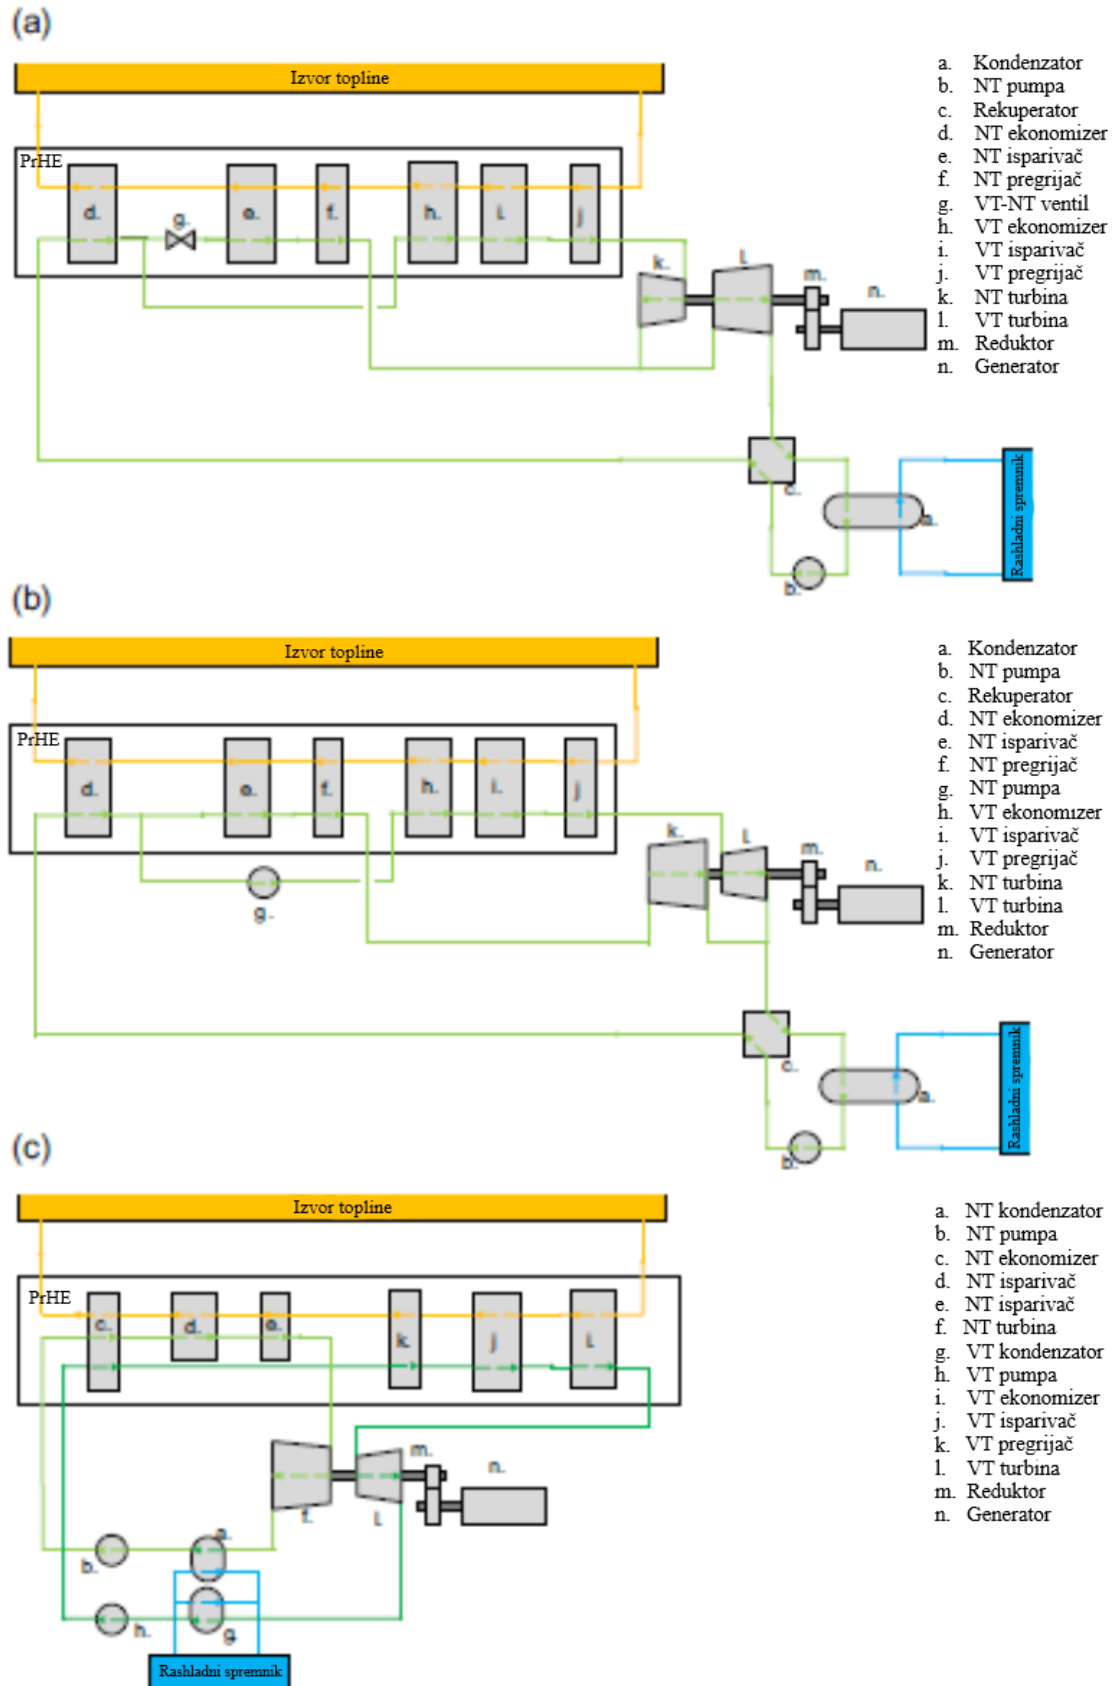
(a)

Izvor topline

PrHE

d.

g.

e.

f.

h.

i.

j.

k.

l.

m.

n.

c.

a.

b.

Rashladni spremnik

a. Kondenzator
b. NT pumpa
c. Rekuperator
d. NT ekonomizer
e. NT isparivač
f. NT pregrijač
g. VT-NT ventil
h. VT ekonomizer
i. VT isparivač
j. VT pregrijač
k. NT turbina
l. VT turbina
m. Reduktor
n. Generator

(b)

Izvor topline

PrHE

d.

e.

f.

h.

i.

j.

g.

k.

l.

m.

n.

c.

a.

b.

Rashladni spremnik

a. Kondenzator
b. NT pumpa
c. Rekuperator
d. NT ekonomizer
e. NT isparivač
f. NT pregrijač
g. NT pumpa
h. VT ekonomizer
i. VT isparivač
j. VT pregrijač
k. NT turbina
l. VT turbina
m. Reduktor
n. Generator

(c)

Izvor topline

PrHE

c.

d.

e.

k.

j.

i.

m.

n.

f.

l.

a.

b.

h.

g.

Rashladni spremnik

a. NT kondenzator
b. NT pumpa
c. NT ekonomizer
d. NT isparivač
e. NT isparivač
f. NT turbina
g. VT kondenzator
h. VT pumpa
i. VT ekonomizer
j. VT isparivač
k. VT pregrijač
l. VT turbina
m. Reduktor
n. Generator